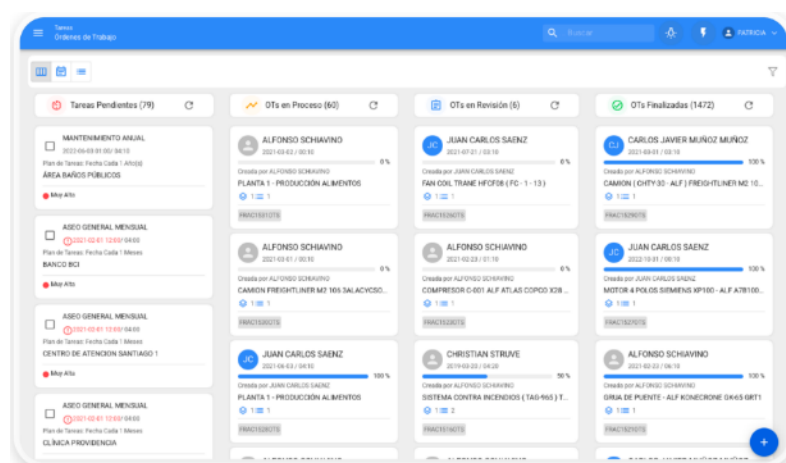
Tareas
Ordenes de Trabajo

Buscar

PATRICIA

Tareas Pendientes (79)

MANTENIMIENTO ANUAL
2022-06-03 01:00 / 04:15
Plan de Tareas: Fecha Cada 1 Año(s)
ÁREA BAÑOS PÚBLICOS
Muy Alto

ASEO GENERAL MENSUAL
2021-02-01 12:03 / 04:00
Plan de Tareas: Fecha Cada 1 Meses
BANCO BCI
Muy Alto

ASEO GENERAL MENSUAL
2021-02-01 12:03 / 04:00
Plan de Tareas: Fecha Cada 1 Meses
CENTRO DE ATENCION SANTIAGO 1
Muy Alto

ASEO GENERAL MENSUAL
2021-02-01 12:03 / 04:00
Plan de Tareas: Fecha Cada 1 Meses
CLÍNICA PROVIDENCIA

OTs en Proceso (60)

ALFONSO SCHIAVINO
2021-03-02 / 00:10
0 %
Creada por ALFONSO SCHIAVINO
PLANTA 1 - PRODUCCIÓN ALIMENTOS
1 1
FRAC1931OTS

ALFONSO SCHIAVINO
2021-03-01 / 00:10
0 %
Creada por ALFONSO SCHIAVINO
CAMION FREIGHTLINER M2 106 3ALACYCSO...
1 1
FRAC1930OTS

JC JUAN CARLOS SAENZ
2021-06-03 / 04:10
100 %
Creada por JUAN CARLOS SAENZ
PLANTA 1 - PRODUCCIÓN ALIMENTOS
1 1
FRAC1928OTS

OTs en Revisión (6)

JC JUAN CARLOS SAENZ
2021-07-21 / 03:10
0 %
Creada por JUAN CARLOS SAENZ
FAN COIL TRANE HFCF08 (FC - 1 - 13)
1 1
FRAC1926OTS

ALFONSO SCHIAVINO
2021-02-23 / 01:10
0 %
Creada por ALFONSO SCHIAVINO
COMPRESOR C-001 ALF ATLAS COPCO X28 ...
1 1
FRAC1920OTS

CHRISTIAN STRUVE
2019-03-23 / 04:20
50 %
Creada por ALFONSO SCHIAVINO
SISTEMA CONTRA INCENDIOS ( TAG-965 ) T...
1 2
FRAC1916OTS

OTs Finalizadas (1472)

CJ CARLOS JAVIER MUÑOZ MUÑOZ
2021-03-01 / 03:10
100 %
Creada por ALFONSO SCHIAVINO
CAMION ( CHTY-30 - ALF ) FREIGHTLINER M2 10...
1 1
FRAC1929OTS

JC JUAN CARLOS SAENZ
2022-10-01 / 08:10
100 %
Creada por JUAN CARLOS SAENZ
MOTOR 4 POLOS SIEMENS XP100 - ALF A7B100...
1 1
FRAC1927OTS

ALFONSO SCHIAVINO
2021-02-03 / 06:10
100 %
Creada por ALFONSO SCHIAVINO
GRUA DE PUENTE - ALF KONECRONE GK65 GRT1
1 1
FRAC1921OTS

+